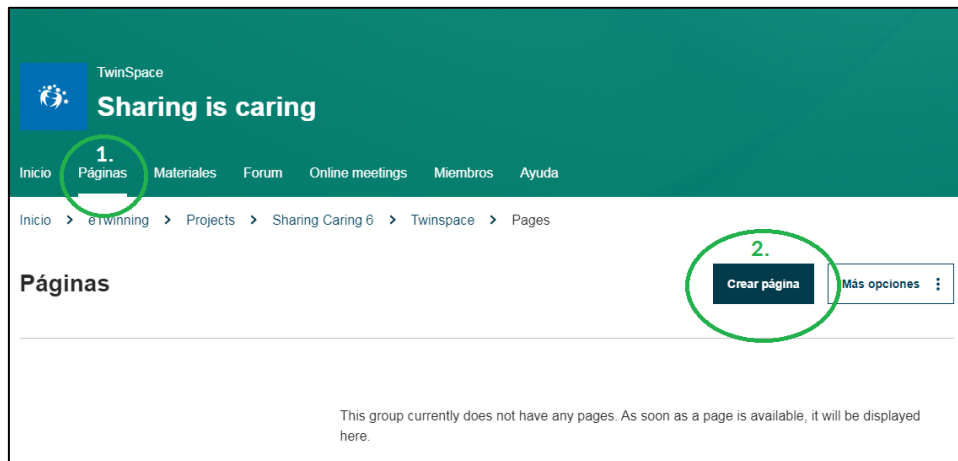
TwinSpace
Sharing is caring

1.
Inicio Páginas Materiales Forum Online meetings Miembros Ayuda

Inicio > eTwinning > Projects > Sharing Caring 6 > Twinspace > Pages

2.
Páginas

Crear página
Más opciones ⋮

This group currently does not have any pages. As soon as a page is available, it will be displayed here.